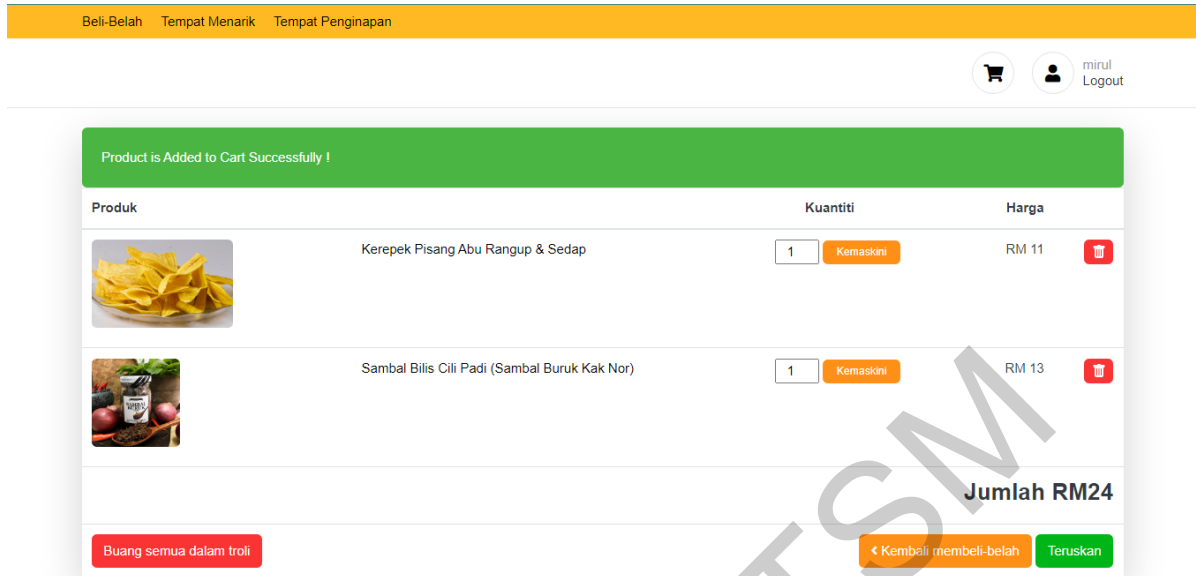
Beli-Belah Tempat Menarik Tempat Penginapan

mirul
Logout

Product is Added to Cart Successfully !

| Produk | | Kuantiti | Harga |
|---|---|---|---|
| | Kerepek Pisang Abu Rangup & Sedap | 1 Kemaskini | RM 11 |
| | Sambal Bilis Cili Padi (Sambal Buruk Kak Nor) | 1 Kemaskini | RM 13 |

Jumlah RM24

Buang semua dalam troli

Kembali membeli-belah Teruskan

TSM